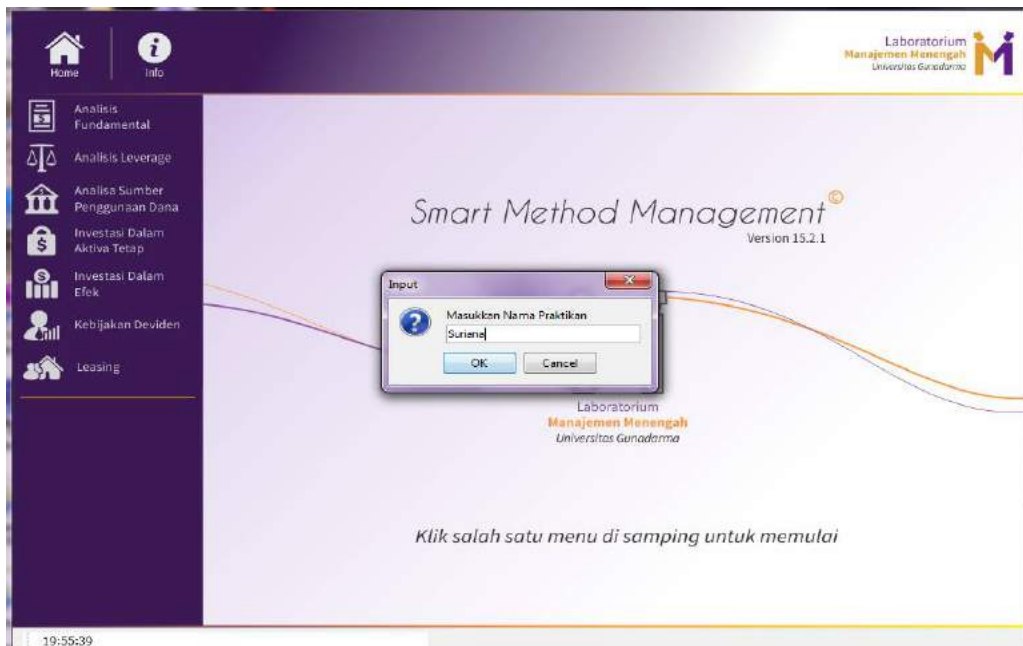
Home

Info

Laboratorium
Manajemen Menengah
Universitas Gunadarma

Analisis Fundamental

Analisis Leverage

Analisa Sumber Penggunaan Dana

Investasi Dalam Aktiva Tetap

Investasi Dalam Efek

Kebijakan Deviden

Leasing

Smart Method Management©
Version 15.2.1

Input

Masukkan Nama Praktikan

Suriene

OK

Cancel

Laboratorium
Manajemen Menengah
Universitas Gunadarma

Klik salah satu menu di samping untuk memulai

19:55:39